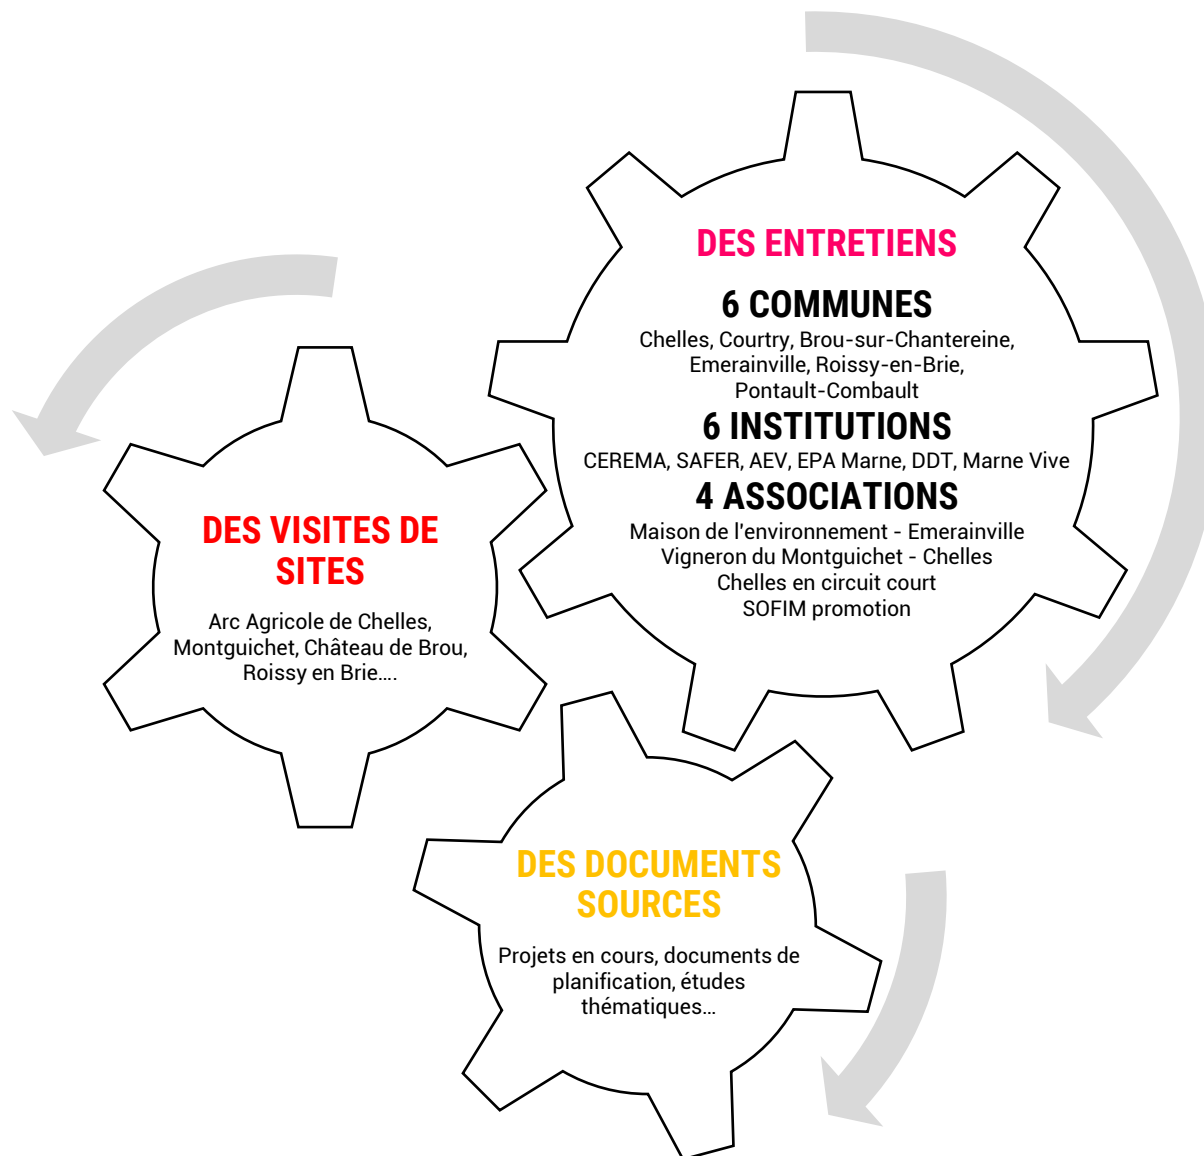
DES ENTRETIENS

6 COMMUNES
Chelles, Courtry, Brou-sur-Chantereine, Emerainville, Roissy-en-Brie, Pontault-Combault

6 INSTITUTIONS
CEREMA, SAFER, AEV, EPA Marne, DDT, Marne Vive

4 ASSOCIATIONS
Maison de l'environnement - Emerainville
Vigneron du Montguichet - Chelles
Chelles en circuit court
SOFIM promotion

DES VISITES DE SITES

Arc Agricole de Chelles, Montguichet, Château de Brou, Roissy en Brie….

DES DOCUMENTS SOURCES

Projets en cours, documents de planification, études thématiques…